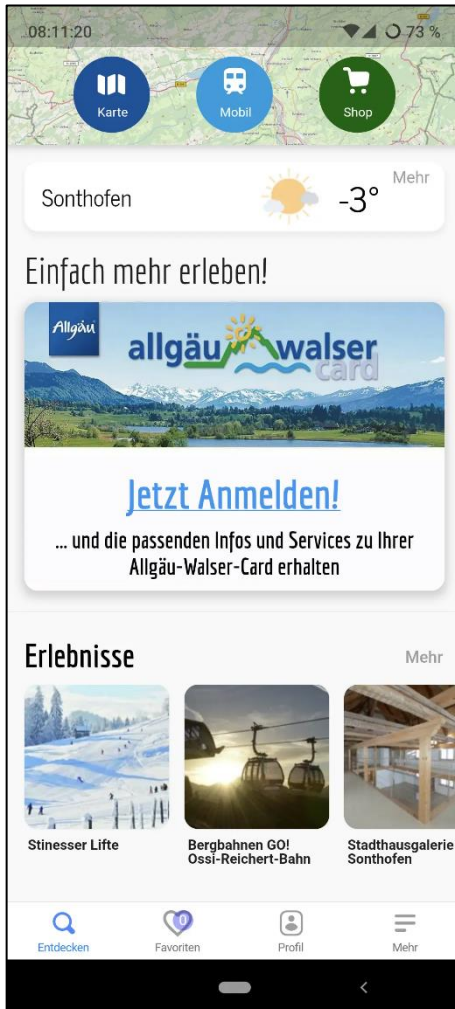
08:11:20 73 %

Karte

Mobil

Shop

Sonthofen -3° Mehr

Einfach mehr erleben!

Allgäu

allgäu walser card

Jetzt Anmelden!

... und die passenden Infos und Services zu Ihrer Allgäu-Walser-Card erhalten

Erlebnisse

Mehr

Stinesser Lifte

Bergbahnen GO! Ossi-Reichert-Bahn

Stadthausgalerie Sonthofen

Entdecken

0

Favoriten

Profil

Mehr